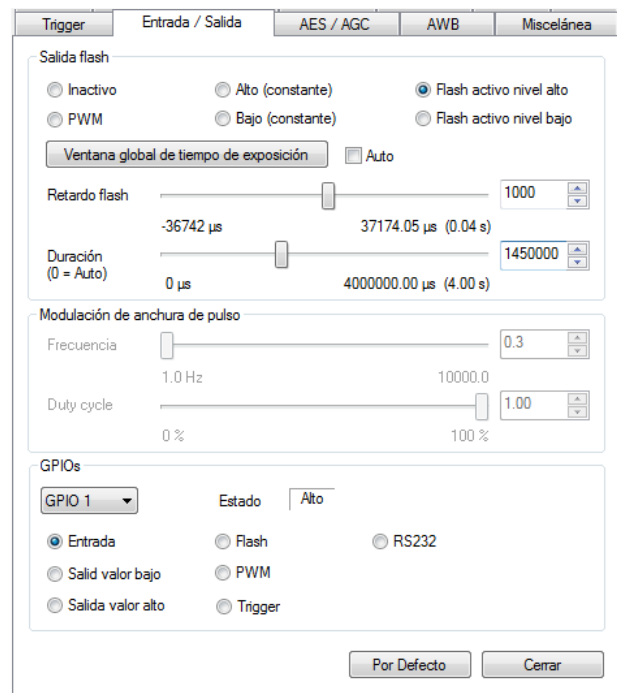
Trigger | Entrada / Salida | AES / AGC | AWB | Miscelánea

Salida flash

Inactivo
Alto (constante)
Flash activo nivel alto
PWM
Bajo (constante)
Flash activo nivel bajo

Ventana global de tiempo de exposición
Auto

Retardo flash
1000
-36742 µs
37174.05 µs (0.04 s)

Duración
(0 = Auto)
1450000
0 µs
4000000.00 µs (4.00 s)

Modulación de anchura de pulso

Frecuencia
0.3
1.0 Hz
10000.0

Duty cycle
1.00
0 %
100 %

GPIOs

GPIO 1
Estado
Alto

Entrada
Flash
RS232
Salid valor bajo
PWM
Salida valor alto
Trigger

Por Defecto
Cerrar